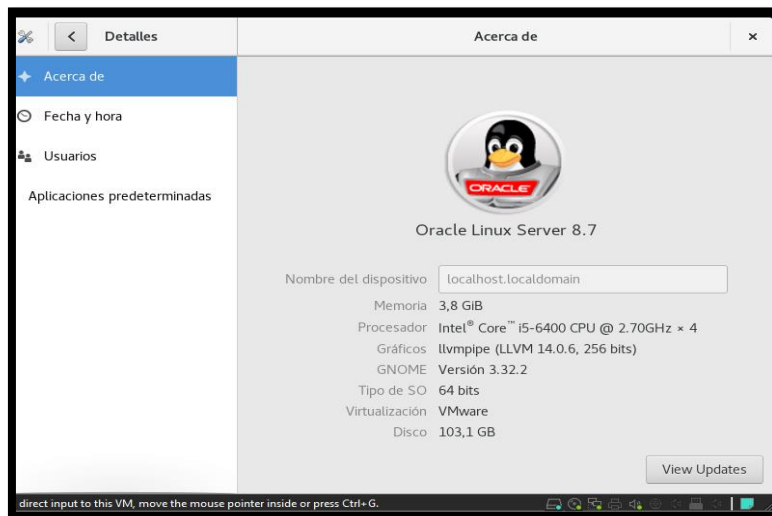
Detalles

Acerca de

Acerca de

Fecha y hora

Usuarios

Aplicaciones predeterminadas

ORACLE

Oracle Linux Server 8.7

Nombre del dispositivo localhost.localdomain

Memoria 3,8 GiB

Procesador Intel® Core™ i5-6400 CPU @ 2.70GHz × 4

Gráficos llvmpipe (LLVM 14.0.6, 256 bits)

GNOME Versión 3.32.2

Tipo de SO 64 bits

Virtualización VMware

Disco 103,1 GB

View Updates

direct input to this VM, move the mouse pointer inside or press Ctrl+G.